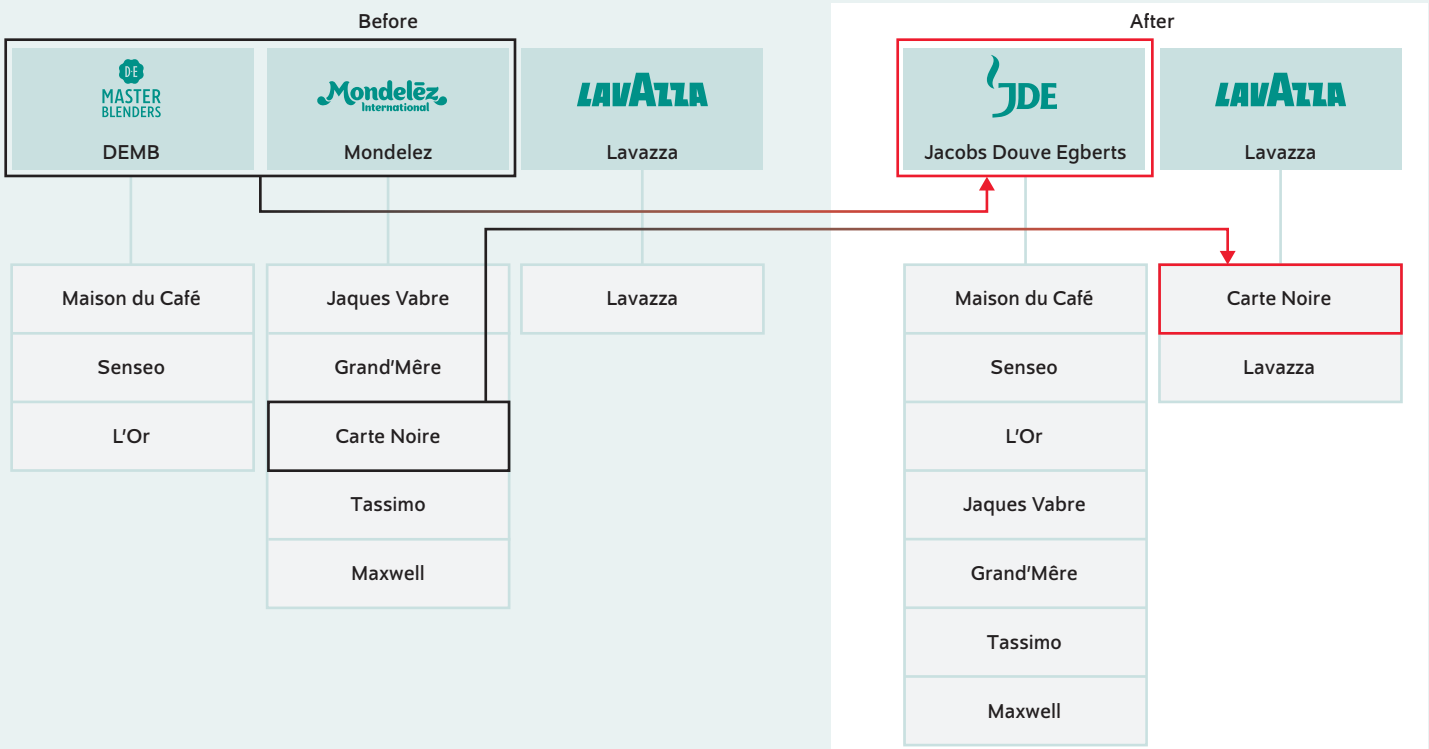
Before

DE MASTER BLENDERS
DEMB

Mondelēz International
Mondelez

LAVAZZA
Lavazza

Maison du Café
Senseo
L'Or

Jaques Vabre
Grand'Mêre
Carte Noire
Tassimo
Maxwell

Lavazza

After

JDE
Jacobs Douve Egberts

LAVAZZA
Lavazza

Maison du Café
Senseo
L'Or
Jaques Vabre
Grand'Mêre
Tassimo
Maxwell

Carte Noire
Lavazza